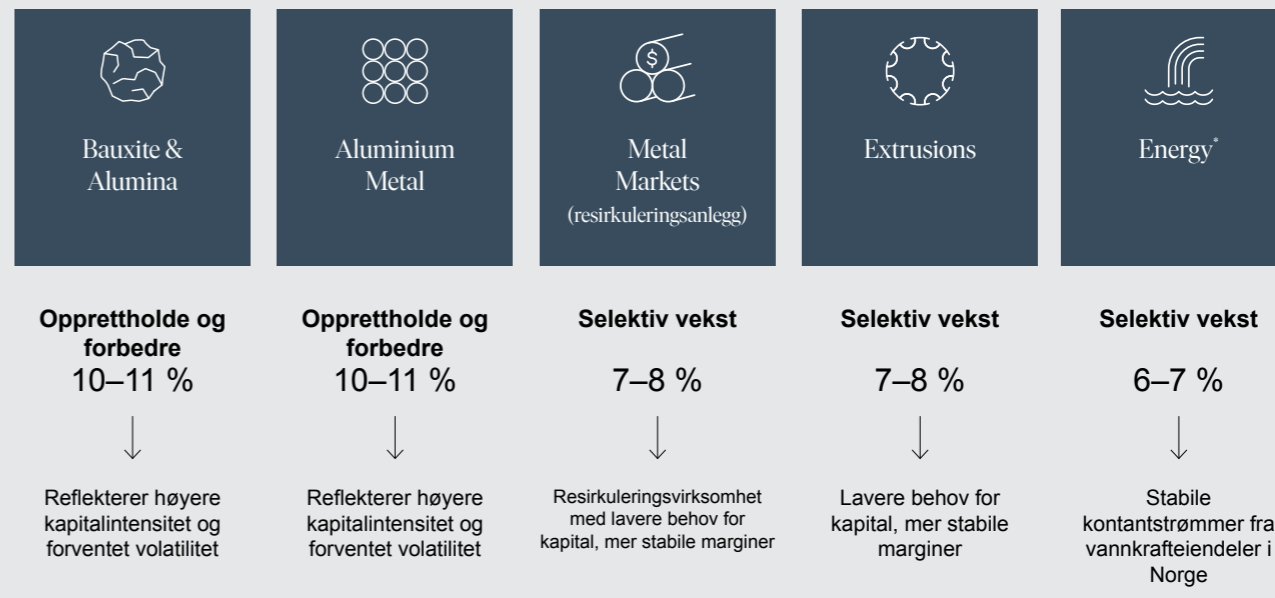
Bauxite & Alumina

Aluminium Metal

Metal Markets (resirkuleringsanlegg)

Extrusions

Energy*

Opprettholde og forbedre
10–11 %
↓
Reflekterer høyere kapitalintensitet og forventet volatilitet

Opprettholde og forbedre
10–11 %
↓
Reflekterer høyere kapitalintensitet og forventet volatilitet

Selektiv vekst
7–8 %
↓
Resirkuleringsvirksomhet med lavere behov for kapital, mer stabile marginer

Selektiv vekst
7–8 %
↓
Lavere behov for kapital, mer stabile marginer

Selektiv vekst
6–7 %
↓
Stabile kontantstrømmer fra vannkrafteiendeler i Norge